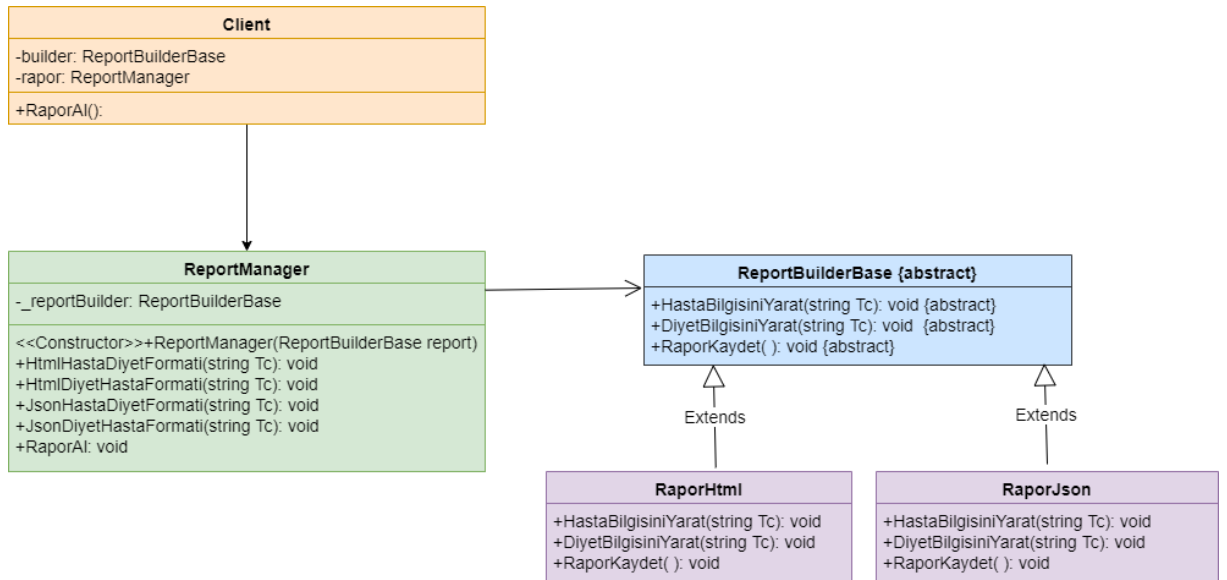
Client

-builder: ReportBuilderBase
-rapor: ReportManager

+RaporAl():

ReportManager

-_reportBuilder: ReportBuilderBase

<<Constructor>>+ReportManager(ReportBuilderBase report)
+HtmlHastaDiyetFormati(string Tc): void
+HtmlDiyetHastaFormati(string Tc): void
+JsonHastaDiyetFormati(string Tc): void
+JsonDiyetHastaFormati(string Tc): void
+RaporAl: void

ReportBuilderBase {abstract}

+HastaBilgisiniYarat(string Tc): void {abstract}
+DiyetBilgisiniYarat(string Tc): void {abstract}
+RaporKaydet( ): void {abstract}

Extends

Extends

RaporHtml

+HastaBilgisiniYarat(string Tc): void
+DiyetBilgisiniYarat(string Tc): void
+RaporKaydet( ): void

RaporJson

+HastaBilgisiniYarat(string Tc): void
+DiyetBilgisiniYarat(string Tc): void
+RaporKaydet( ): void